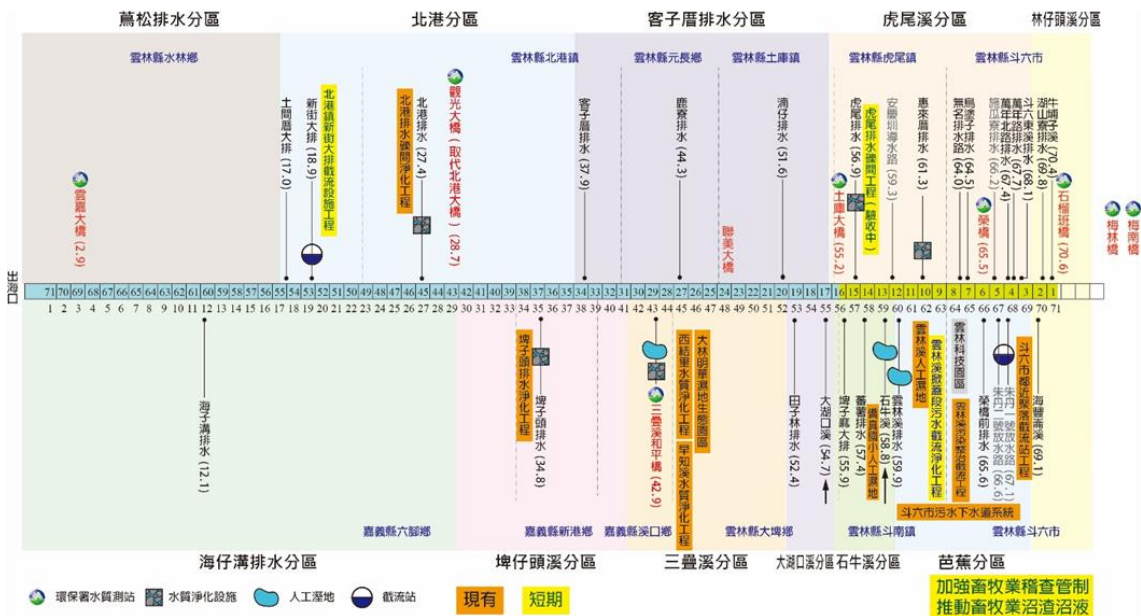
蔦松排水分區　北港分區　客子厝排水分區　虎尾溪分區　林仔頭溪分區

雲林縣水林鄉　雲林縣北港鎮　雲林縣元長鄉　雲林縣土庫鎮　雲林縣虎尾鎮　雲林縣斗六市

雲嘉大橋 (2.9)

土間厝大排 (17.0)

新街大排 (18.9)

北港鎮新街大排截流設施工程

北港排水礫間淨化工程

北港排水 (27.4)

觀光大橋（取代北港大橋）(28.7)

客子厝排水 (37.9)

鹿寮排水 (44.3)

聯美大橋

湧仔排水 (51.6)

土庫大橋 (55.2)

虎尾排水 (56.9)

虎尾排水礫間工程（驗收中）

安慶圳導水路 (59.3)

惠來厝排水 (61.3)

無名排水 (64.0)

烏塗子排水路 (64.5)

榮橋 (65.5)

施厝寮排水 (66.2)

萬年北路排水 (67.4)

萬年排水 (67.7)

大北勢溪 (68.1)

牛挑灣溪 (69.8)

湖山排水 (70.4)

石榴班橋 (70.6)

梅林橋

梅南橋

出海口

71 70 69 68 67 66 65 64 63 62 61 60 59 58 57 56 55 54 53 52 51 50 49 48 47 46 45 44 43 42 41 40 39 38 37 36 35 34 33 32 31 30 29 28 27 26 25 24 23 22 21 20 19 18 17 16 15 14 13 12 11 10 9 8 7 6 5 4 3 2 1

1 2 3 4 5 6 7 8 9 10 11 12 13 14 15 16 17 18 19 20 21 22 23 24 25 26 27 28 29 30 31 32 33 34 35 36 37 38 39 40 41 42 43 44 45 46 47 48 49 50 51 52 53 54 55 56 57 58 59 60 61 62 63 64 65 66 67 68 69 70 71

海子溝排水 (12.1)

埤子頭排水淨化工程

埤子頭排水 (34.8)

三疊溪和平橋 (42.9)

大林鎮華濕地生態園區

西結里水質淨化工程

旱知溪水質淨化工程

田子林排水 (52.4)

大湖口溪 (54.7)

埤子頭大排 (55.9)

舊蕃排水

石牛溪 (58.8)

舊虎尾溪人工濕地

雲林溪排水 (59.9)

雲林溪人工濕地

雲林溪截流段污水截流淨化工程

雲林科技園區

雲林溪污染整治截流工程

榮橋前排水 (65.6)

朱丹灣一號放水路 (66.6)

朱丹灣二號放水路 (67.1)

斗六市都市區截流站工程

海豐崙溪 (69.1)

斗六市污水下水道系統

嘉義縣六腳鄉　嘉義縣新港鄉　嘉義縣溪口鄉　雲林縣大埤鄉　雲林縣斗南鎮　雲林縣斗六市

海仔溝排水分區　埤仔頭溪分區　三疊溪分區　大湖口溪分區　石牛溪分區　芭蕉分區

環保署水質測站　水質淨化設施　人工溼地　截流站　現有　短期

加強畜牧業稽查管制
推動畜牧業沼渣沼液